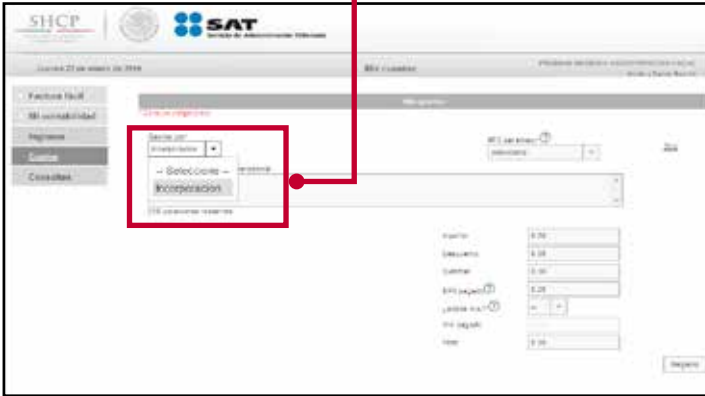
SHCP

SAT
Servicio de Administración Tributaria

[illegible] 27 de enero de 2016

Factura fácil
Mi contabilidad
Ingresos
Gastos
Consultas

-- Seleccione --
Incorporación

Importe
Descuento
Subtotal
IVA pagado
Tasa IVA
Total

0.00
0.00
0.00
0.00
0.00